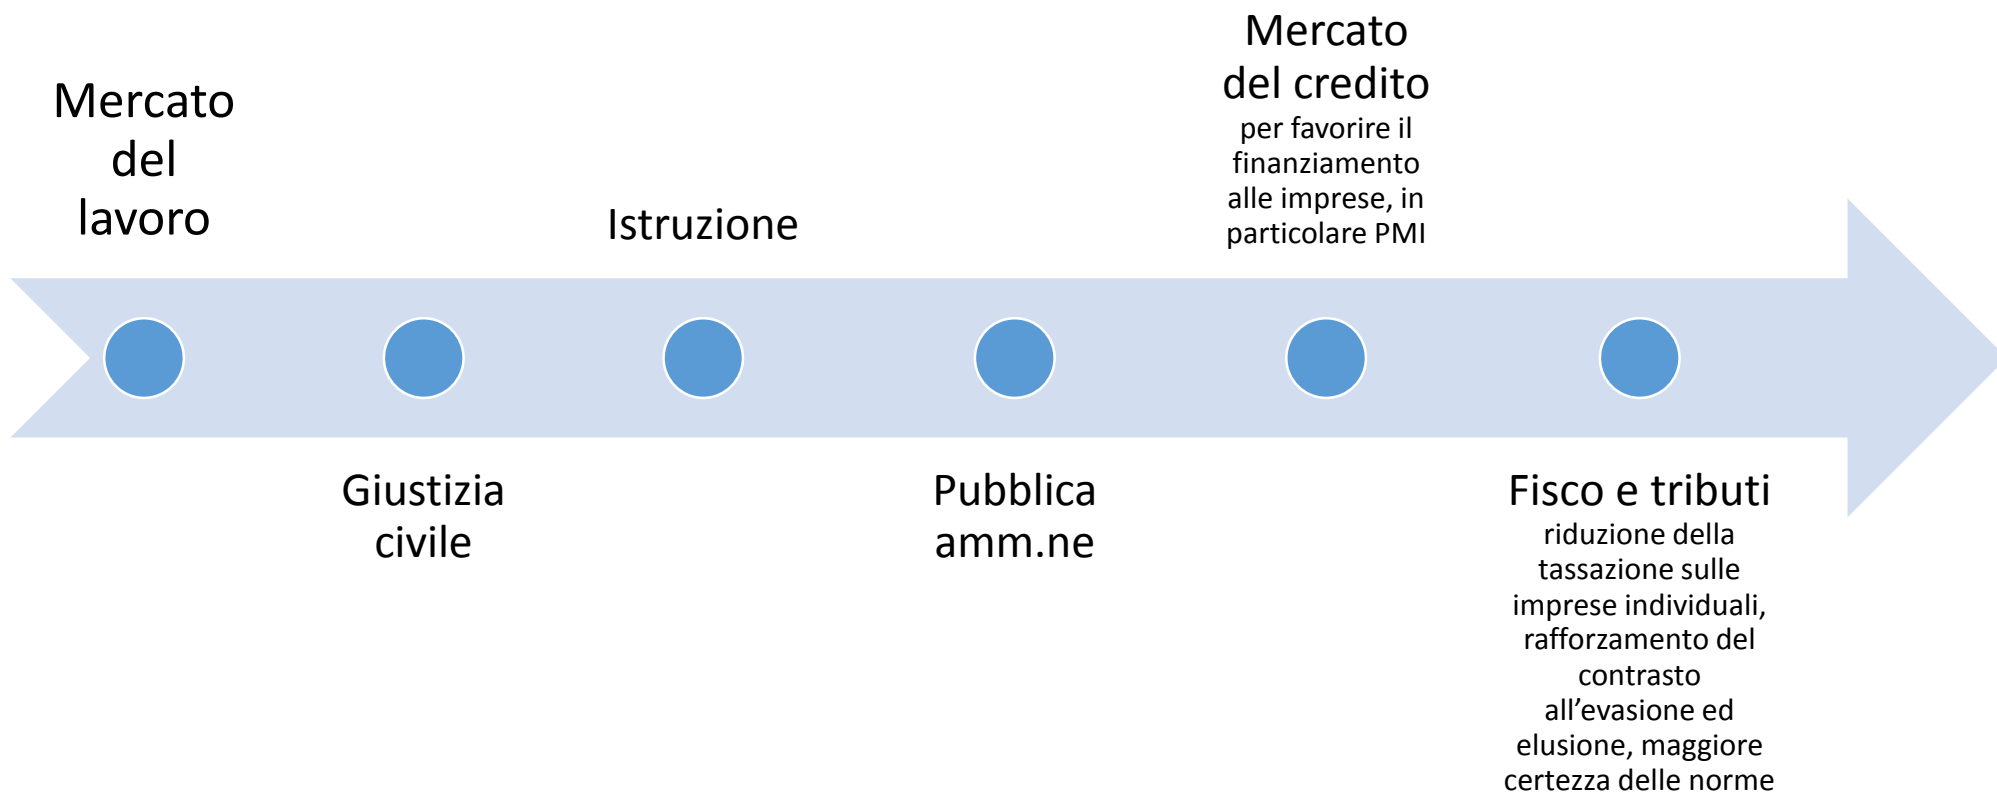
Mercato del lavoro

Giustizia civile

Istruzione

Pubblica amm.ne

Mercato del credito
per favorire il finanziamento alle imprese, in particolare PMI

Fisco e tributi
riduzione della tassazione sulle imprese individuali, rafforzamento del contrasto all’evasione ed elusione, maggiore certezza delle norme